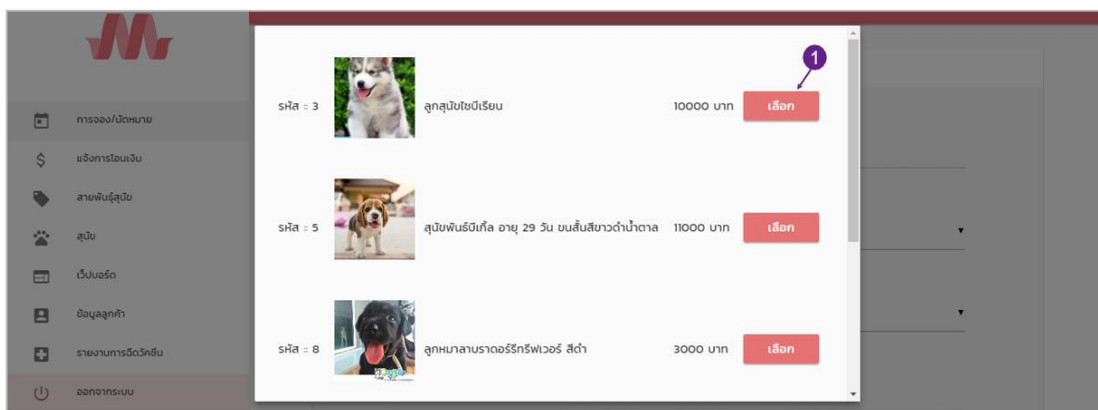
การจอง/นัดหมาย
แจ้งการโอนเงิน
สายพันธุ์สุนัข
สุนัข
เว็ปบอร์ด
ข้อมูลลูกค้า
รายงานการฉีดวัคซีน
ออกจากระบบ

1

รหัส : 3 ลูกสุนัขไซบีเรียน 10000 บาท เลือก

รหัส : 5 สุนัขพันธ์บีเกิ้ล อายุ 29 วัน ขนสั้นสีขาวดำน้ำตาล 11000 บาท เลือก

รหัส : 8 ลูกหมาลาบราดอร์รีทรีฟเวอร์ สีดำ 3000 บาท เลือก